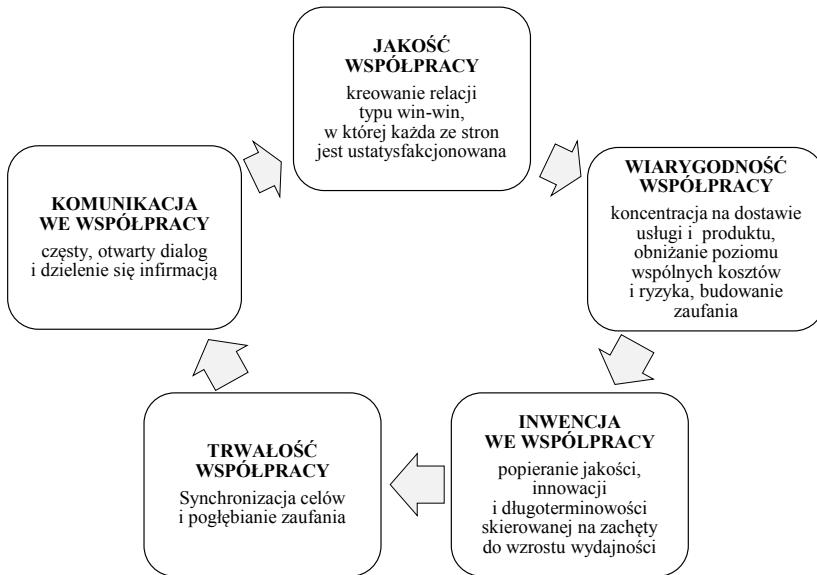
JAKOŚĆ WSPÓŁPRACY
kreowanie relacji typu win-win, w której każda ze stron jest ustatysfakcjonowana

WIARYGODNOŚĆ WSPÓŁPRACY
koncentracja na dostawie usługi i produktu, obniżanie poziomu wspólnych kosztów i ryzyka, budowanie zaufania

INWENCJA WE WSPÓLPRACY
popieranie jakości, innowacji i długoterminowości skierowanej na zachęty do wzrostu wydajności

TRWAŁOŚĆ WSPÓŁPRACY
Synchronizacja celów i pogłębianie zaufania

KOMUNIKACJA WE WSPÓŁPRACY
częsty, otwarty dialog i dzielenie się infirmacją